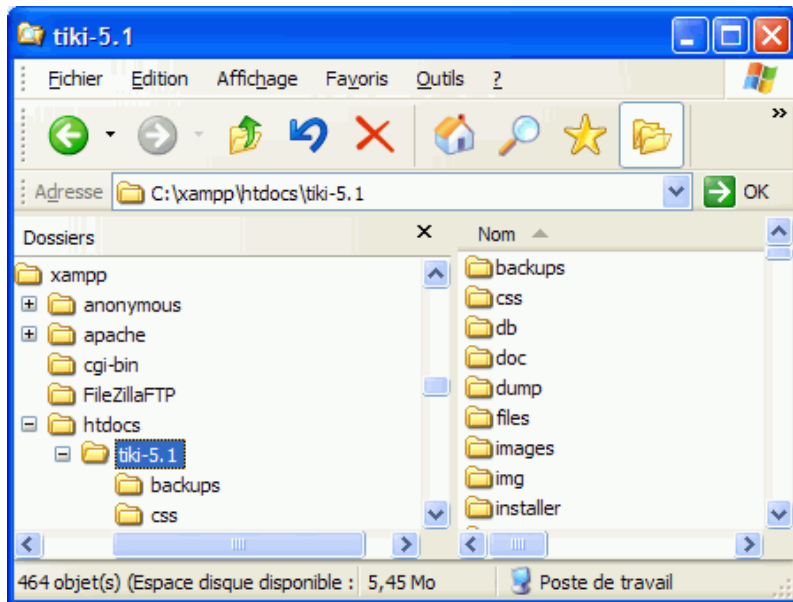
tiki-5.1

Fichier Edition Affichage Favoris Outils ?

Adresse C:\xampp\htdocs\tiki-5.1 OK

Dossiers

xampp
anonymous
apache
cgi-bin
FileZillaFTP
htdocs
tiki-5.1
backups
css

Nom
backups
css
db
doc
dump
files
images
img
installer

464 objet(s) (Espace disque disponible : 5,45 Mo Poste de travail